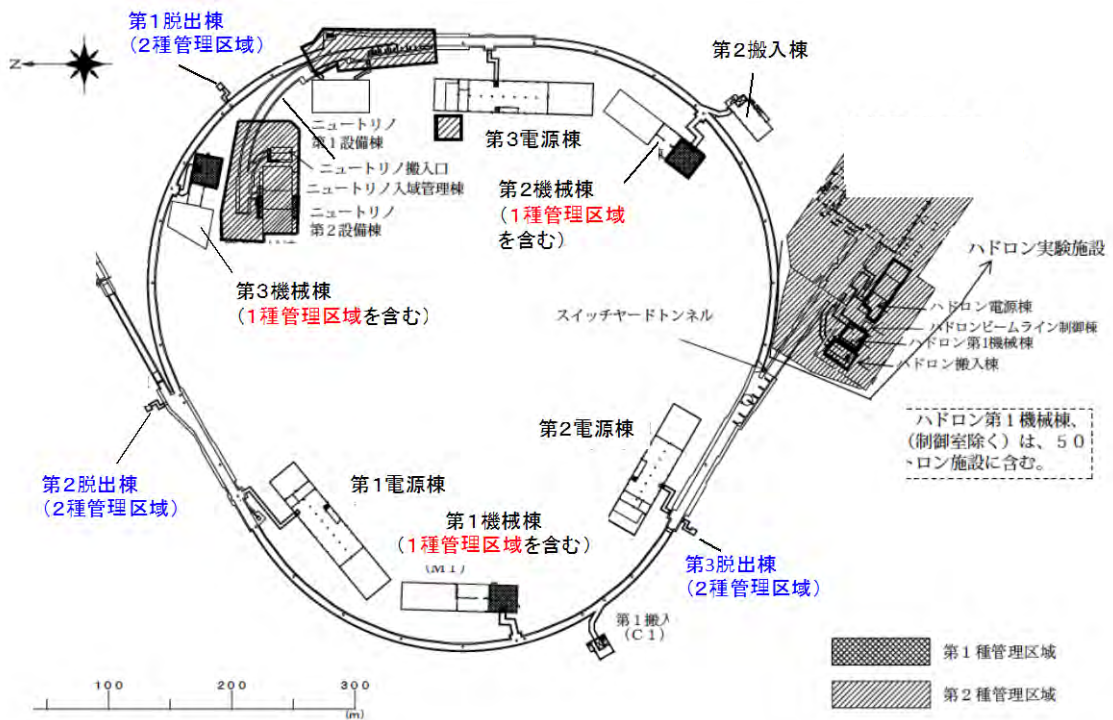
第1脱出棟
(2種管理区域)

Z

第2搬入棟

ニュートリノ
第1設備棟

第3電源棟

ニュートリノ搬入口
ニュートリノ入域管理棟
ニュートリノ
第2設備棟

第2機械棟
(1種管理区域
を含む)

第3機械棟
(1種管理区域を含む)

ハドロン実験施設

ハドロン電源棟
ハドロンビームライン制御棟
ハドロン第1機械棟
ハドロン搬入棟

スイッチヤードトンネル

ハドロン第1機械棟、
(制御室除く)は、50
ロン施設に含む。

第2電源棟

第2脱出棟
(2種管理区域)

第1電源棟

第1機械棟
(1種管理区域を含む)

(M1)

第3脱出棟
(2種管理区域)

第1搬入
(C1)

第1種管理区域

第2種管理区域

100 200 300
(m)